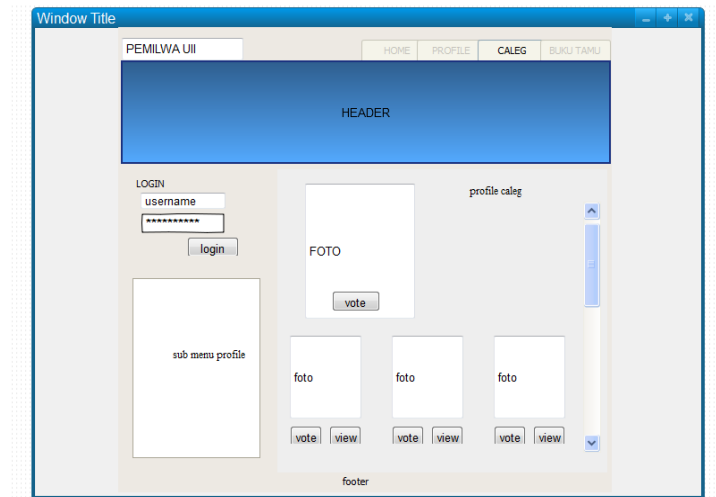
Window Title

PEMILWA UII

HOME | PROFILE | CALEG | BUKU TAMU

HEADER

LOGIN

username

**********

login

sub menu profile

FOTO

vote

profile caleg

foto

vote view

foto

vote view

foto

vote view

footer